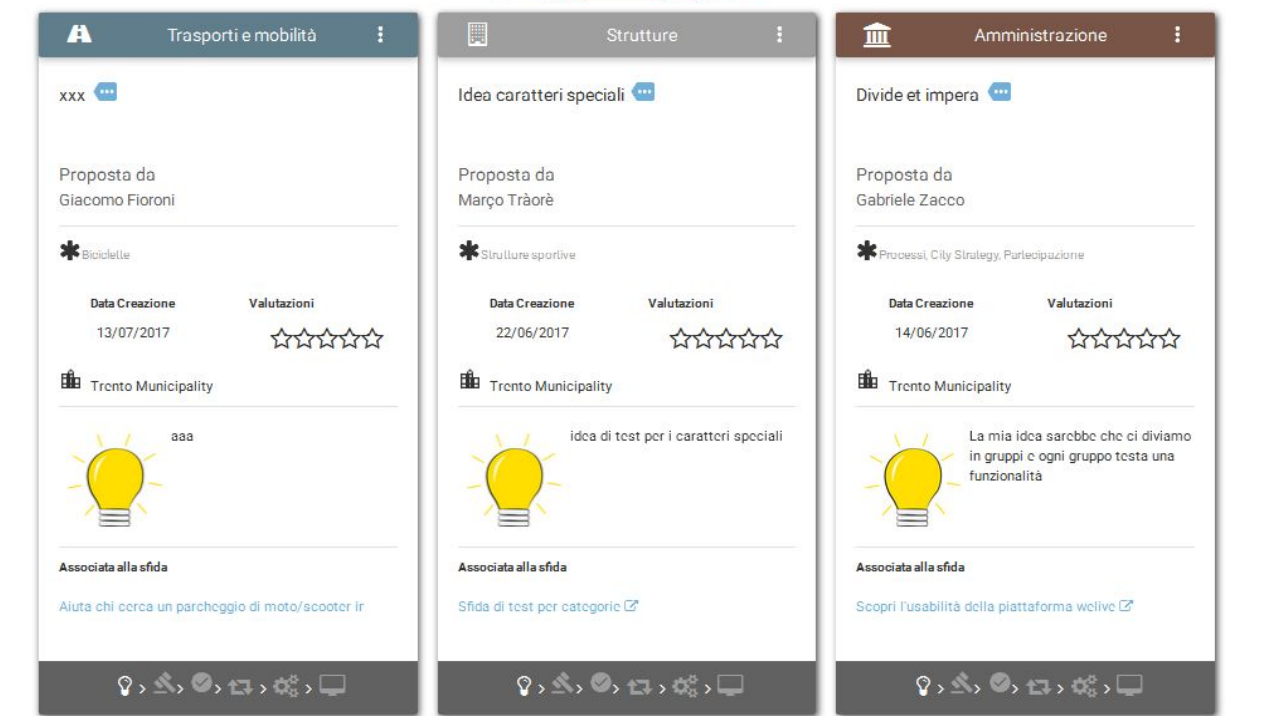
Trasporti e mobilità

xxx

Proposta da
Giacomo Fioroni

Biciclette

Data Creazione
13/07/2017

Valutazioni

Trento Municipality

aaa

Associata alla sfida

Aiuta chi cerca un parcheggio di moto/scooter ir

Strutture

Idea caratteri speciali

Proposta da
Março Tràorè

Strutture sportive

Data Creazione
22/06/2017

Valutazioni

Trento Municipality

idea di test per i caratteri speciali

Associata alla sfida

Sfida di test per categorie

Amministrazione

Divide et impera

Proposta da
Gabriele Zacco

Processi, City Strategy, Partecipazione

Data Creazione
14/06/2017

Valutazioni

Trento Municipality

La mia idea sarebbe che ci diviamo in gruppi e ogni gruppo testa una funzionalità

Associata alla sfida

Scopri l'usabilità della piattaforma welive